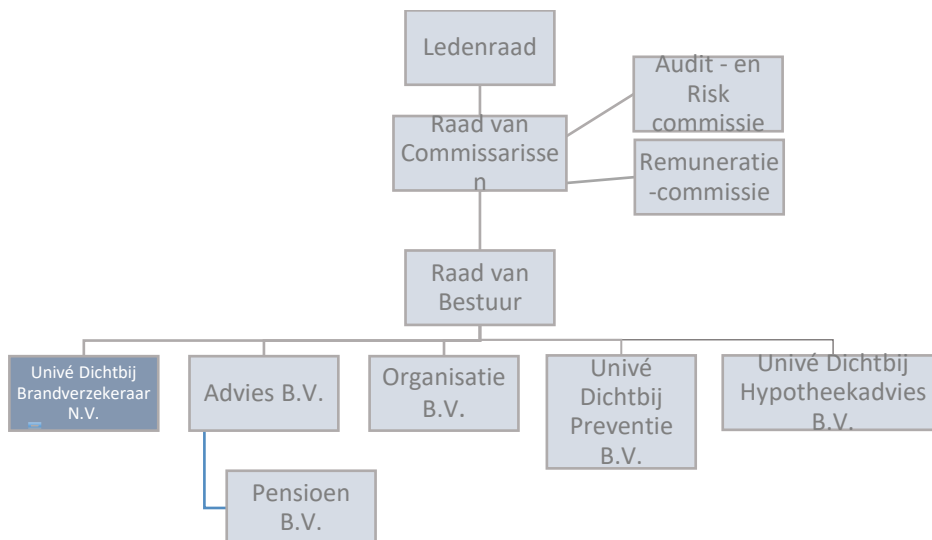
Ledenraad

Audit - en Risk commissie

Raad van Commissarissen

Remuneratie-commissie

Raad van Bestuur

Univé Dichtbij Brandverzekeraar N.V.

Advies B.V.

Organisatie B.V.

Univé Dichtbij Preventie B.V.

Univé Dichtbij Hypotheekadvies B.V.

Pensioen B.V.